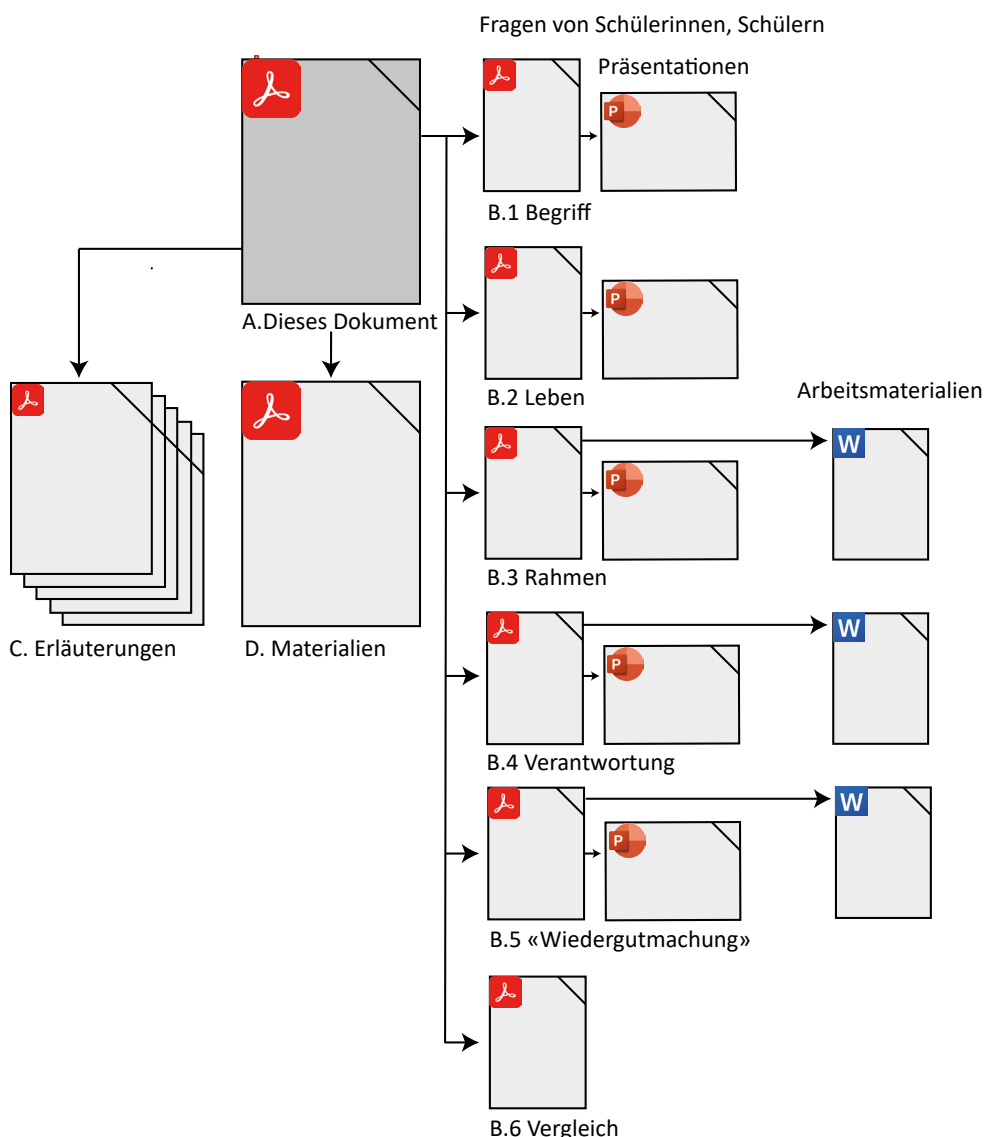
Fragen von Schülerinnen, Schülern

Präsentationen

A.Dieses Dokument

B.1 Begriff

B.2 Leben

Arbeitsmaterialien

W

B.3 Rahmen

C. Erläuterungen

D. Materialien

W

B.4 Verantwortung

W

B.5 «Wiedergutmachung»

B.6 Vergleich